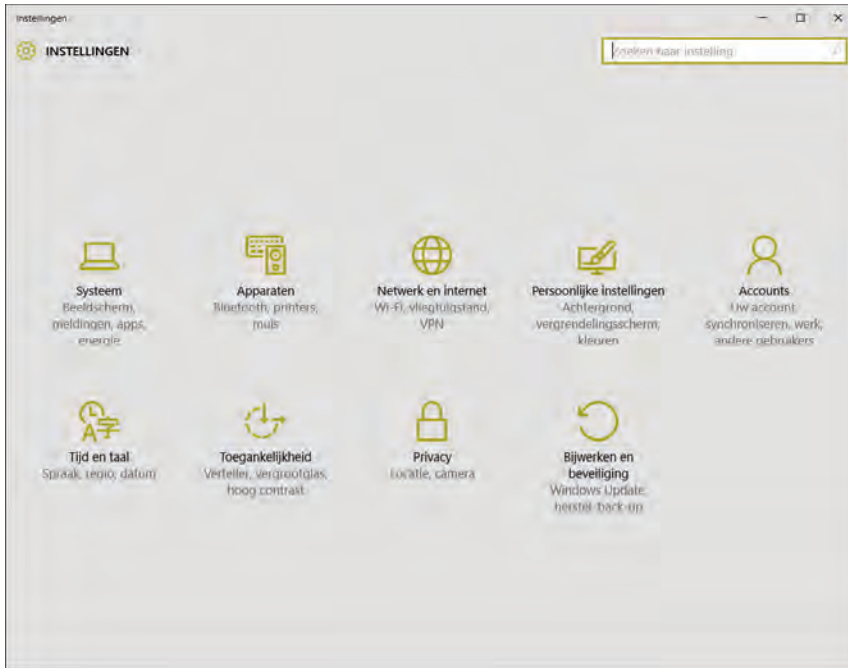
Instellingen

INSTELLINGEN

Zoeken naar instelling

Systeem
Beeldscherm, meldingen, apps, energie

Apparaten
Bluetooth, printers, muis

Netwerk en internet
Wi-Fi, vliegtuigstand, VPN

Persoonlijke instellingen
Achtergrond, vergrendelingsscherm, kleuren

Accounts
Uw account, synchroniseren, werk, andere gebruikers

Tijd en taal
Spraak, regio, datum

Toegankelijkheid
Verteller, vergrootglas, hoog contrast

Privacy
Locatie, camera

Bijwerken en beveiliging
Windows Update, herstel, back-up